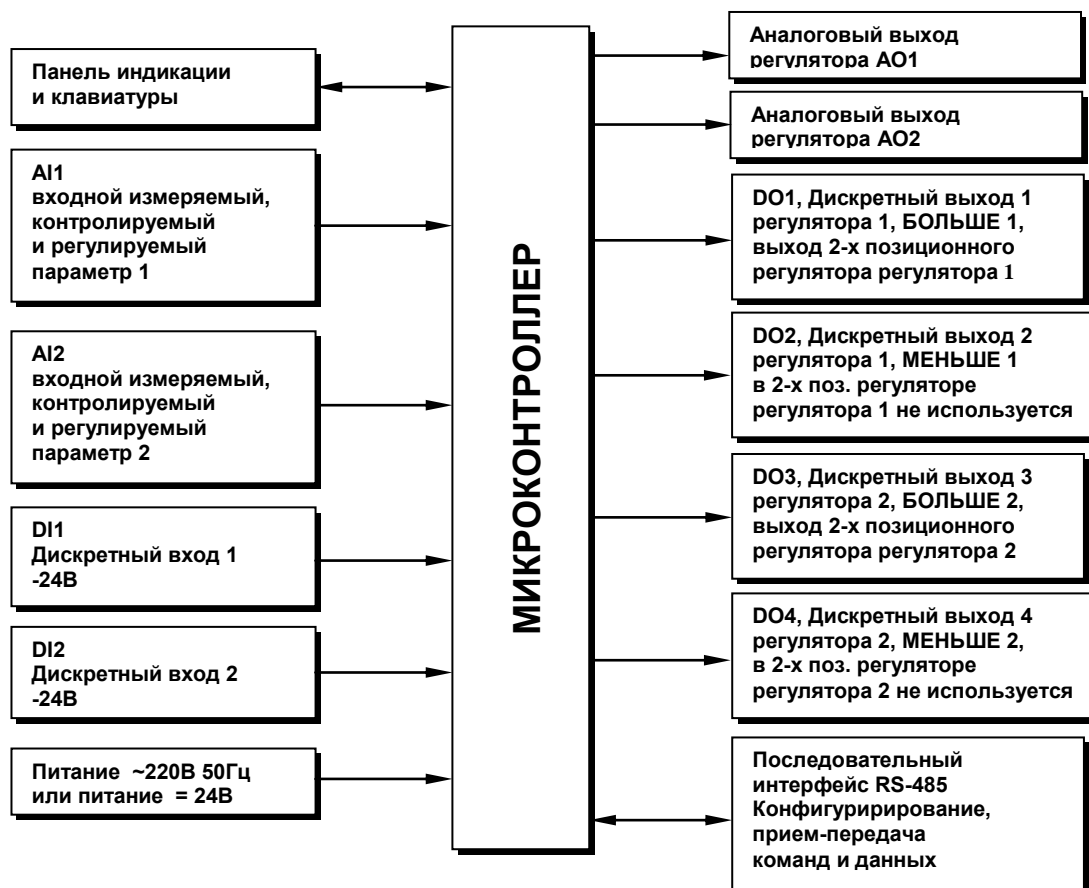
Панель индикации и клавиатуры

AI1
входной измеряемый, контролируемый и регулируемый параметр 1

AI2
входной измеряемый, контролируемый и регулируемый параметр 2

DI1
Дискретный вход 1
-24В

DI2
Дискретный вход 2
-24В

Питание ~220В 50Гц
или питание = 24В

МИКРОКОНТРОЛЛЕР

Аналоговый выход регулятора АО1

Аналоговый выход регулятора АО2

DO1, Дискретный выход 1 регулятора 1, БОЛЬШЕ 1, выход 2-х позиционного регулятора регулятора 1

DO2, Дискретный выход 2 регулятора 1, МЕНЬШЕ 1 в 2-х поз. регуляторе регулятора 1 не используется

DO3, Дискретный выход 3 регулятора 2, БОЛЬШЕ 2, выход 2-х позиционного регулятора регулятора 2

DO4, Дискретный выход 4 регулятора 2, МЕНЬШЕ 2, в 2-х поз. регуляторе регулятора 2 не используется

Последовательный интерфейс RS-485
Конфигуририрование, прием-передача команд и данных